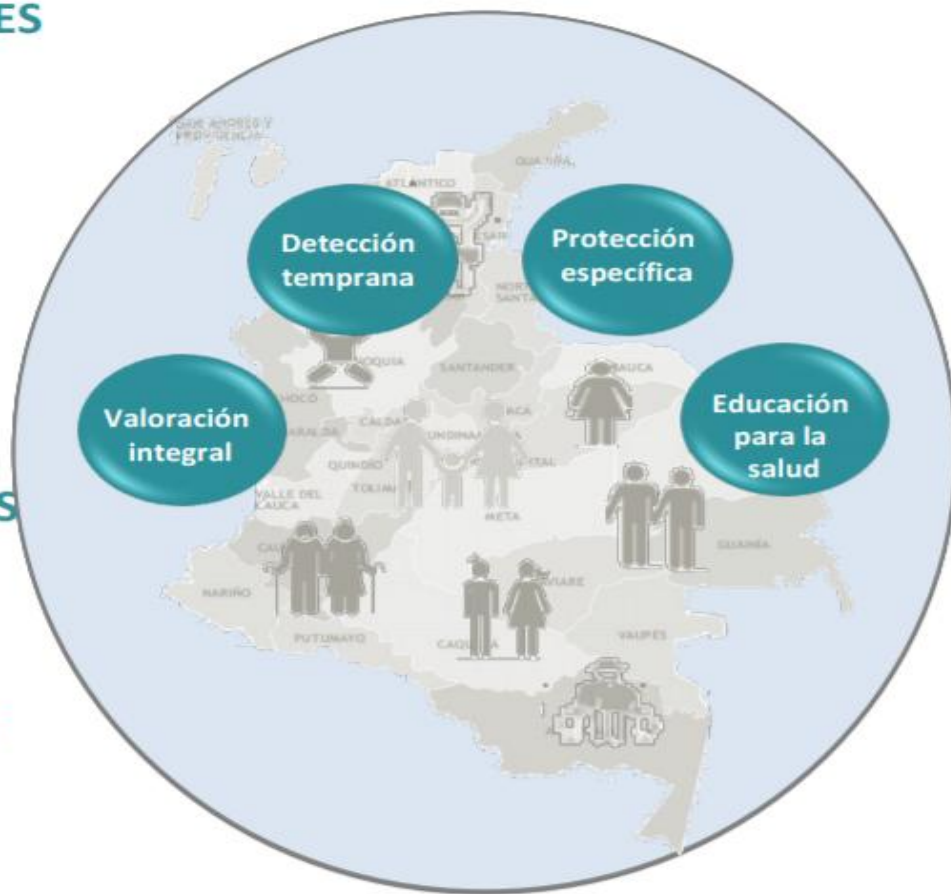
ES

S

SAN ANDRES Y PROVIDENCIA

ATLANTICO

GUAJIRA

Detección temprana

Protección específica

NORTE SANTANDER

ANTIOQUIA

SANTANDER

ARAUCA

Valoración integral

Educación para la salud

CHOCO

RISARALDA

CALDAS

CUNDINAMARCA

BOYACA

CASANARE

QUINDIO

TOLIMA

VALLE DEL CAUCA

META

VICHADA

CAUCA

GUAINIA

NARIÑO

GUAVIARE

PUTUMAYO

CAQUETA

VAUPES